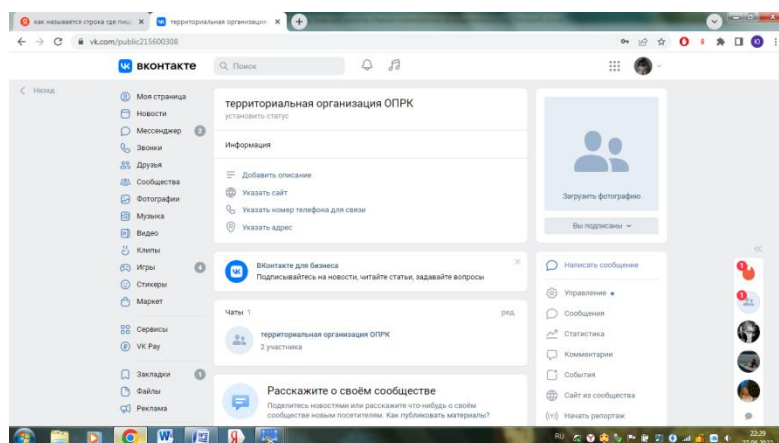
как называется строка где пиш ×
территориальная организаци ×
+
vk.com/public215600308
ВКОНТАКТЕ
Поиск
Назад
Моя страница
Новости
Мессенджер 2
Звонки
Друзья
Сообщества
Фотографии
Музыка
Видео
Клипы
Игры
Стикеры
Маркет
Сервисы
VK Pay
Закладки
Файлы
Реклама

территориальная организация ОПРК
установить статус
Информация
Добавить описание
Указать сайт
Указать номер телефона для связи
Указать адрес

ВКонтакте для бизнеса
Подписывайтесь на новости, читайте статьи, задавайте вопросы

Чаты 1
ред.
территориальная организация ОПРК
2 участника

Расскажите о своём сообществе
Поделитесь новостями или расскажите что-нибудь о своём сообществе новым посетителям. Как публиковать материалы?

Загрузить фотографию
Вы подписаны
Написать сообщение
Управление
Сообщения
Статистика
Комментарии
События
Сайт из сообщества
Начать репортаж

RU
22:29